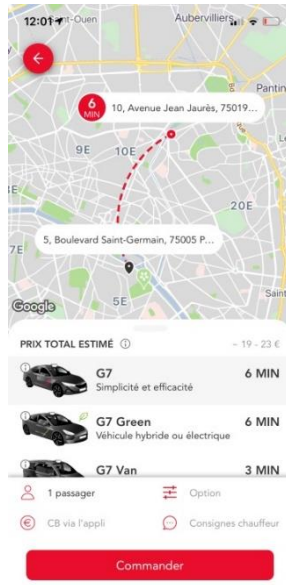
12:01
Saint-Ouen
Aubervilliers
Pantin
6 MIN
10, Avenue Jean Jaurès, 75019...
9E
10E
20E
5, Boulevard Saint-Germain, 75005 P...
5E
Saint
Google
PRIX TOTAL ESTIMÉ
~ 19 - 23 €
G7
Simplicité et efficacité
6 MIN
G7 Green
Véhicule hybride ou électrique
6 MIN
G7 Van
3 MIN
1 passager
Option
CB via l'appli
Consignes chauffeur
Commander